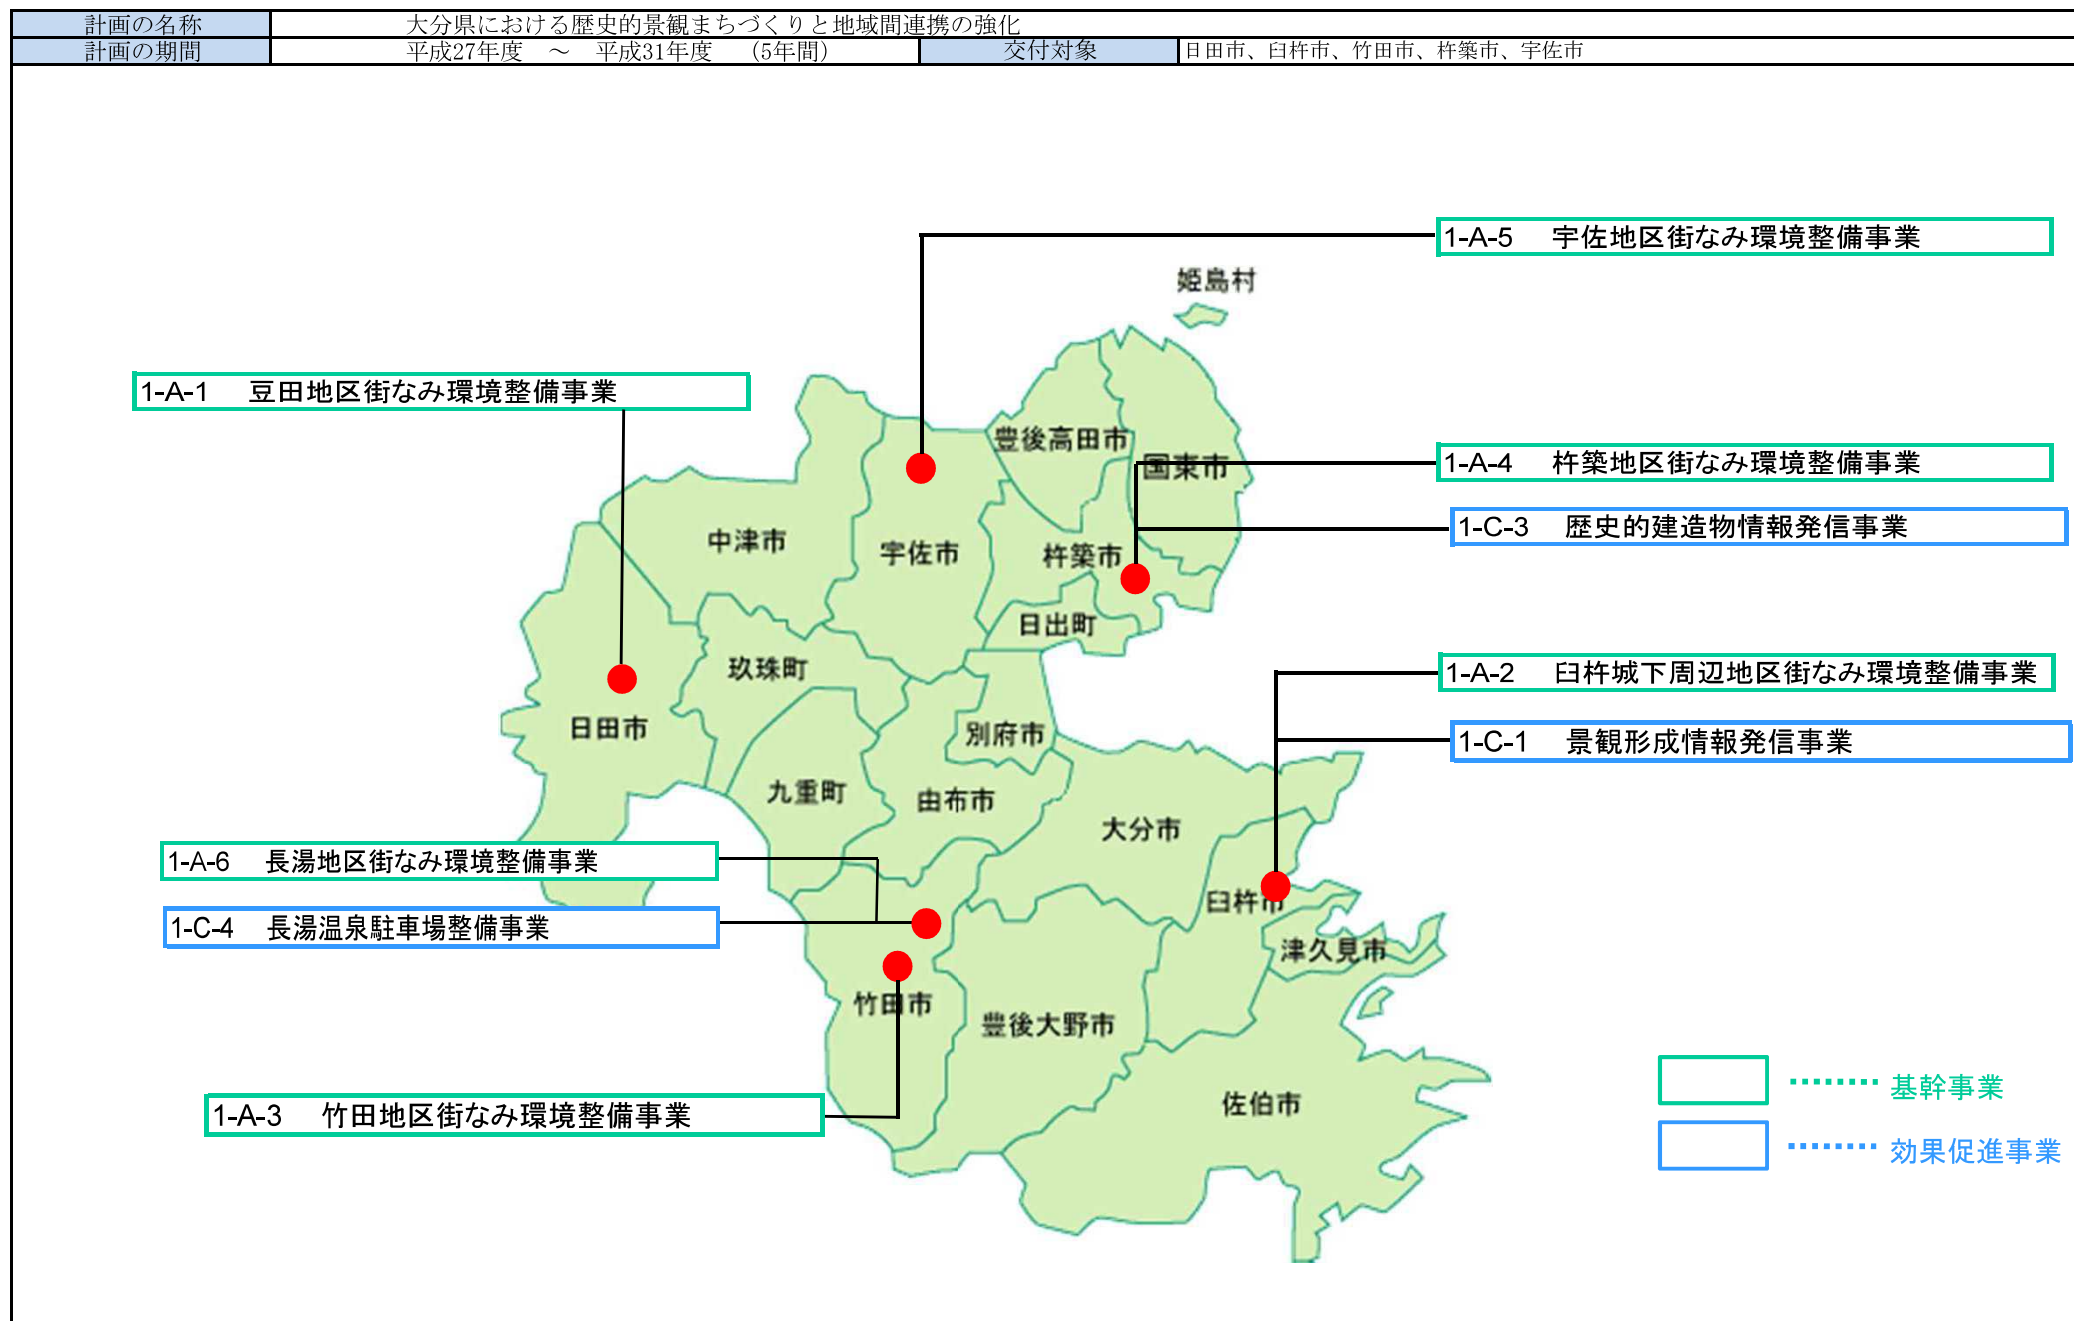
| 計画の名称 | 大分県における歴史的景観まちづくりと地域間連携の強化 | | |
|---|---|---|---|
| 計画の期間 | 平成27年度　～　平成31年度　（5年間） | 交付対象 | 日田市、臼杵市、竹田市、杵築市、宇佐市 |

1-A-5　宇佐地区街なみ環境整備事業

姫島村

1-A-1　豆田地区街なみ環境整備事業

豊後高田市

国東市

1-A-4　杵築地区街なみ環境整備事業

1-C-3　歴史的建造物情報発信事業

中津市

宇佐市

杵築市

日出町

1-A-2　臼杵城下周辺地区街なみ環境整備事業

玖珠町

1-C-1　景観形成情報発信事業

日田市

別府市

九重町

由布市

大分市

1-A-6　長湯地区街なみ環境整備事業

1-C-4　長湯温泉駐車場整備事業

臼杵市

津久見市

竹田市

豊後大野市

1-A-3　竹田地区街なみ環境整備事業

佐伯市

基幹事業

効果促進事業